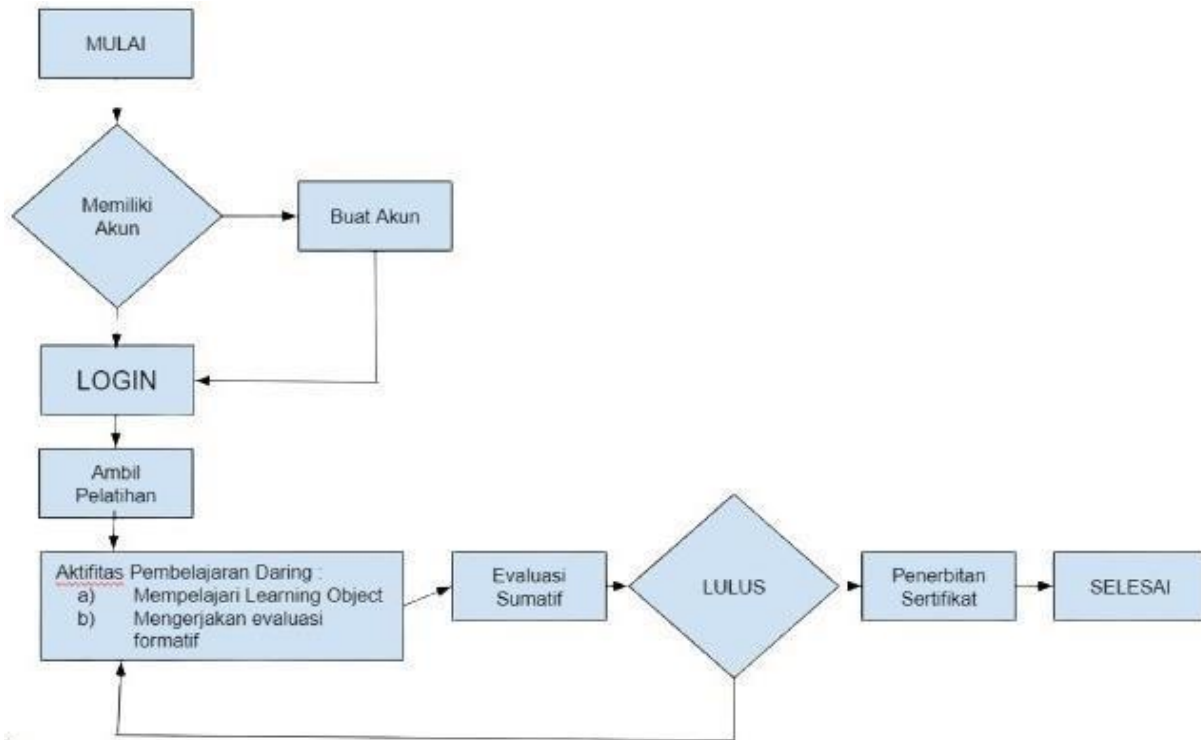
MULAI

Memiliki Akun

Buat Akun

LOGIN

Ambil Pelatihan

Aktifitas Pembelajaran Daring :
a) Mempelajari Learning Object
b) Mengerjakan evaluasi formatif

Evaluasi Sumatif

LULUS

Penerbitan Sertifikat

SELESAI